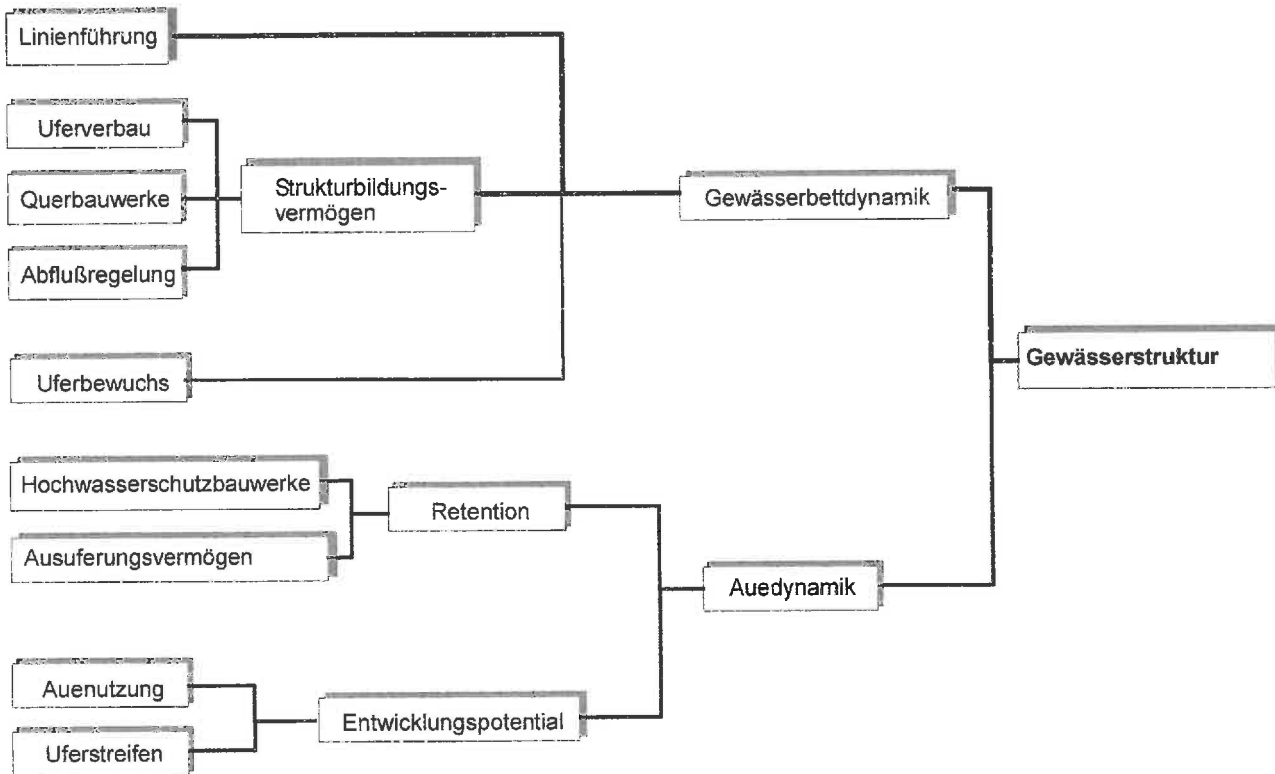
Linienführung

Uferverbau

Querbauwerke

Abflußregelung

Strukturbildungsvermögen

Uferbewuchs

Gewässerbettdynamik

Gewässerstruktur

Hochwasserschutzbauwerke

Ausuferungsvermögen

Retention

Auedynamik

Auenutzung

Uferstreifen

Entwicklungspotential